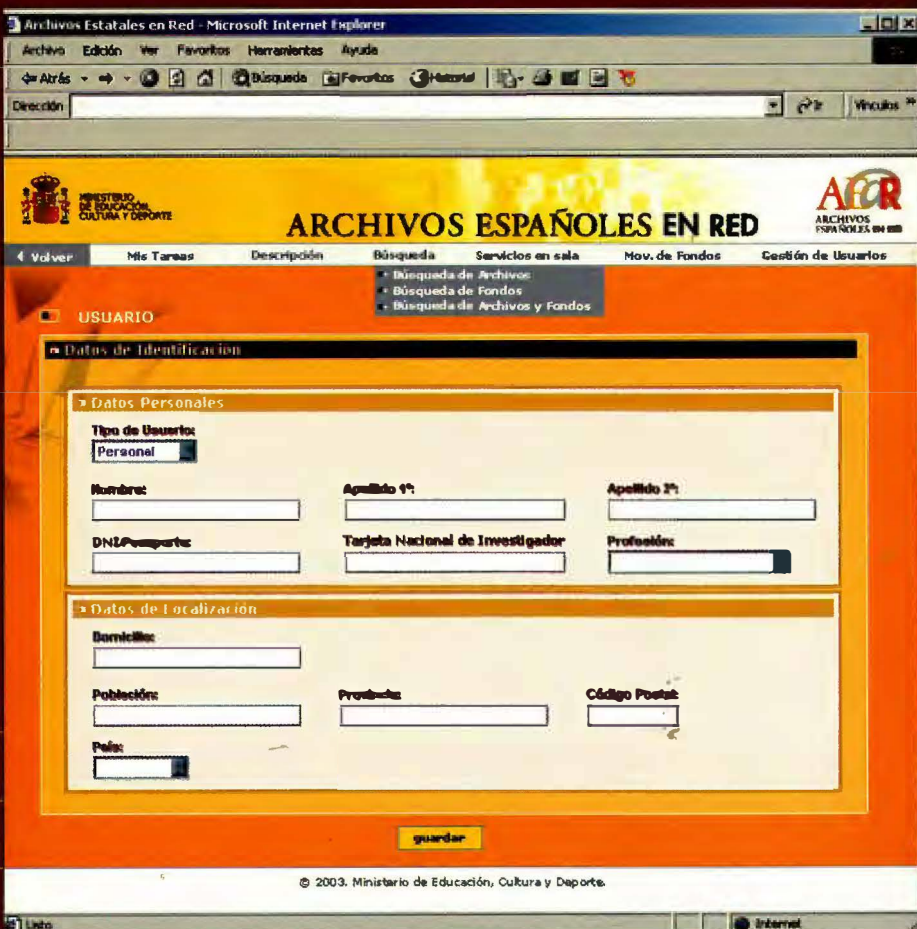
Archivos Estatales en Red - Microsoft Internet Explorer

Archivo Edición Ver Favoritos Herramientas Ayuda

Atrás Búsqueda Favoritos Historial

Dirección Ir Vínculos »

MINISTERIO DE EDUCACIÓN, CULTURA Y DEPORTE

ARCHIVOS ESPAÑOLES EN RED

AER ARCHIVOS ESPAÑOLES EN RED

Volver Mis Tareas Descripción Búsqueda Servicios en sala Mov. de Fondos Gestión de Usuarios

Búsqueda de Archivos
Búsqueda de Fondos
Búsqueda de Archivos y Fondos

USUARIO

Datos de Identificación

Datos Personales

Tipo de Usuario:
Personal

Nombre: Apellido 1º: Apellido 2º:

DNI/Pasaporte: Tarjeta Nacional de Investigador Profesión:

Datos de Localización

Domicilio:

Población: Provincia: Código Postal:

País:

guardar

© 2003. Ministerio de Educación, Cultura y Deporte.

Listo Internet